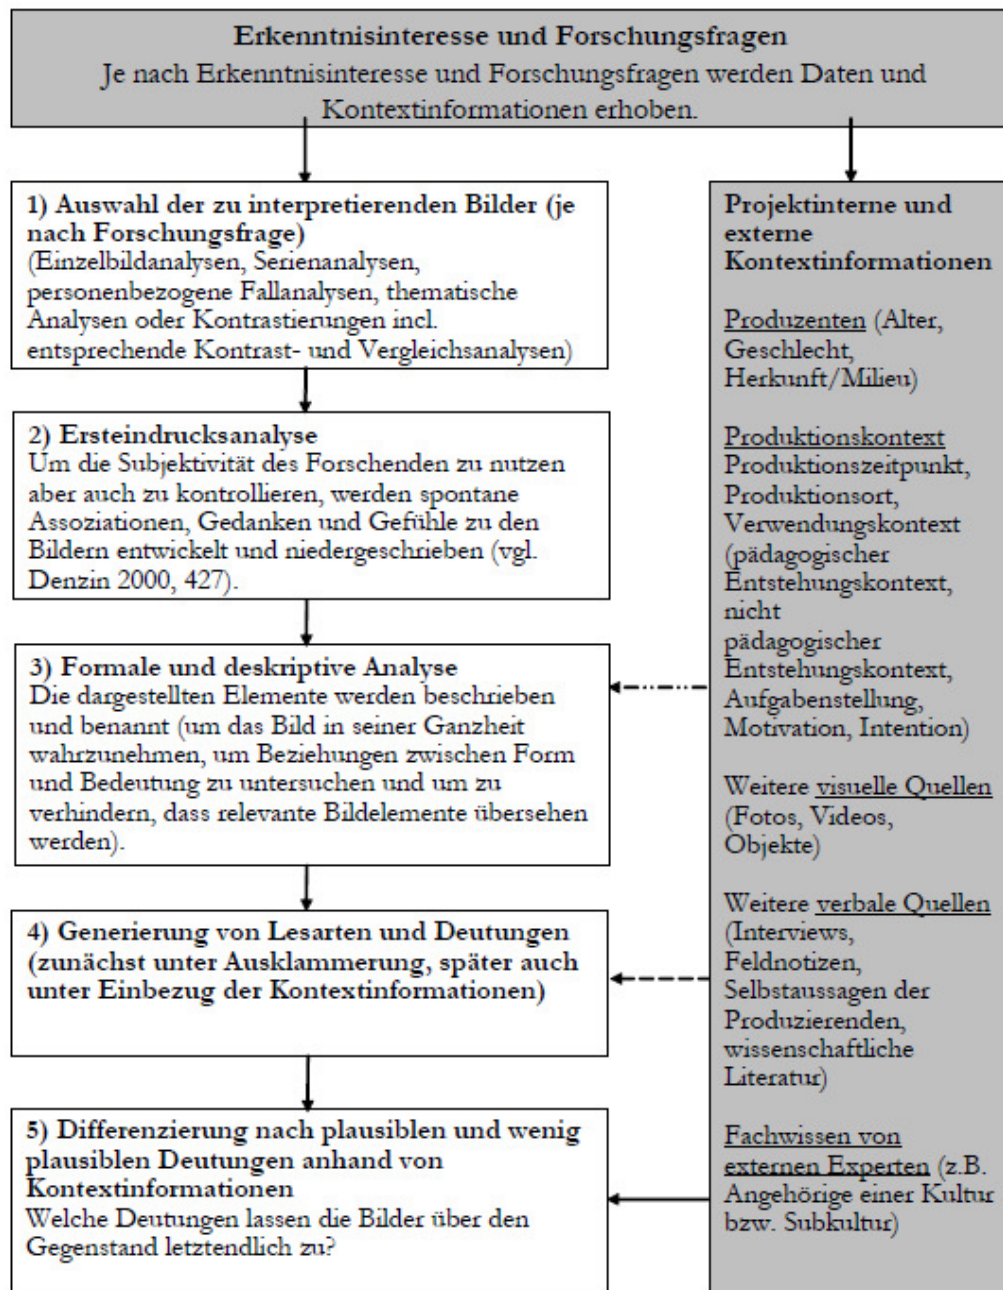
Erkenntnisinteresse und Forschungsfragen
Je nach Erkenntnisinteresse und Forschungsfragen werden Daten und Kontextinformationen erhoben.

1) Auswahl der zu interpretierenden Bilder (je nach Forschungsfrage)
(Einzelbildanalysen, Serienanalysen, personenbezogene Fallanalysen, thematische Analysen oder Kontrastierungen incl. entsprechende Kontrast- und Vergleichsanalysen)

2) Ersteindrucksanalyse
Um die Subjektivität des Forschenden zu nutzen aber auch zu kontrollieren, werden spontane Assoziationen, Gedanken und Gefühle zu den Bildern entwickelt und niedergeschrieben (vgl. Denzin 2000, 427).

3) Formale und deskriptive Analyse
Die dargestellten Elemente werden beschrieben und benannt (um das Bild in seiner Ganzheit wahrzunehmen, um Beziehungen zwischen Form und Bedeutung zu untersuchen und um zu verhindern, dass relevante Bildelemente übersehen werden).

4) Generierung von Lesarten und Deutungen (zunächst unter Ausklammerung, später auch unter Einbezug der Kontextinformationen)

5) Differenzierung nach plausiblen und wenig plausiblen Deutungen anhand von Kontextinformationen
Welche Deutungen lassen die Bilder über den Gegenstand letztendlich zu?

Projektinterne und externe Kontextinformationen

Produzenten (Alter, Geschlecht, Herkunft/Milieu)

Produktionskontext
Produktionszeitpunkt, Produktionsort, Verwendungskontext (pädagogischer Entstehungskontext, nicht pädagogischer Entstehungskontext, Aufgabenstellung, Motivation, Intention)

Weitere visuelle Quellen (Fotos, Videos, Objekte)

Weitere verbale Quellen (Interviews, Feldnotizen, Selbstaussagen der Produzierenden, wissenschaftliche Literatur)

Fachwissen von externen Experten (z.B. Angehörige einer Kultur bzw. Subkultur)